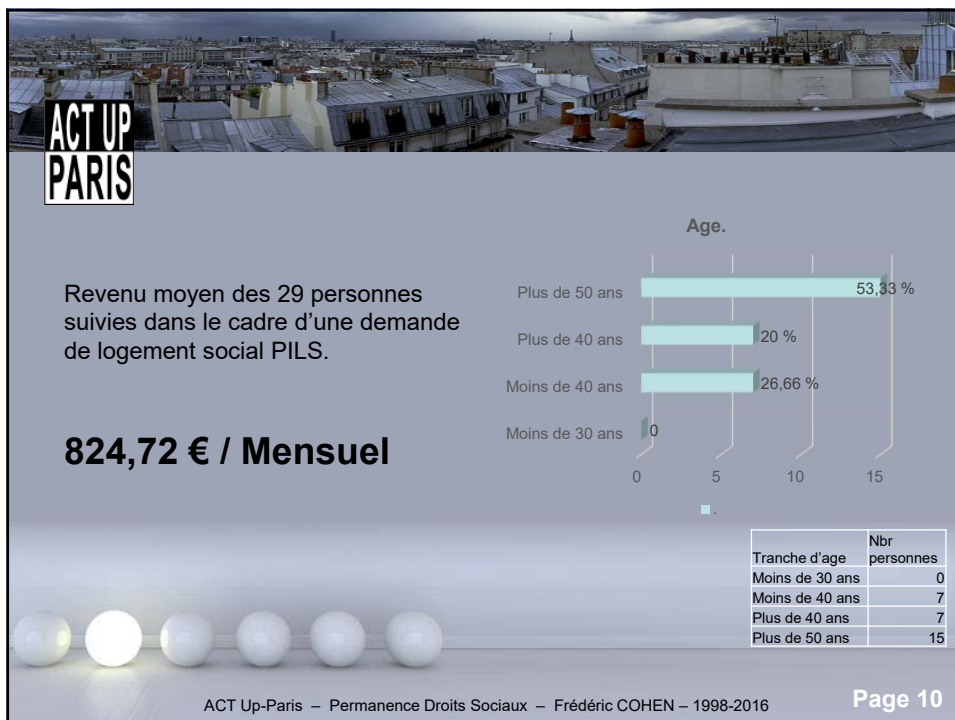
ACT UP
PARIS

Revenu moyen des 29 personnes suivies dans le cadre d'une demande de logement social PILS.

824,72 € / Mensuel

Age.

Plus de 50 ans
Plus de 40 ans
Moins de 40 ans
Moins de 30 ans

53,33 %
20 %
26,66 %
0

0
5
10
15

.

| Tranche d'age | Nbr personnes |
|---|---|
| Moins de 30 ans | 0 |
| Moins de 40 ans | 7 |
| Plus de 40 ans | 7 |
| Plus de 50 ans | 15 |

ACT Up-Paris – Permanence Droits Sociaux – Frédéric COHEN – 1998-2016

Page 10